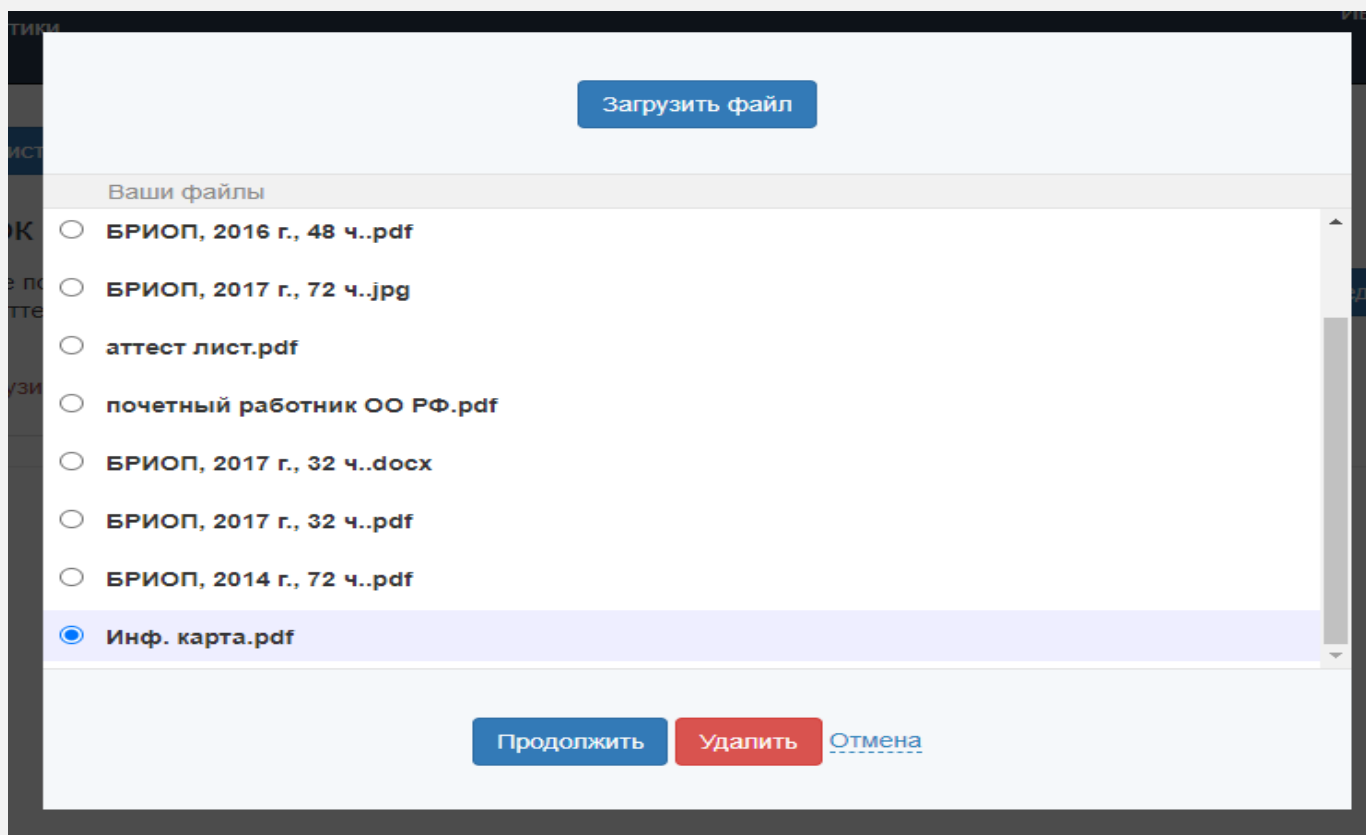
Загрузить файл

Ваши файлы

БРИОП, 2016 г., 48 ч..pdf

БРИОП, 2017 г., 72 ч..jpg

аттест лист.pdf

почетный работник ОО РФ.pdf

БРИОП, 2017 г., 32 ч..docx

БРИОП, 2017 г., 32 ч..pdf

БРИОП, 2014 г., 72 ч..pdf

Инф. карта.pdf

Продолжить Удалить Отмена